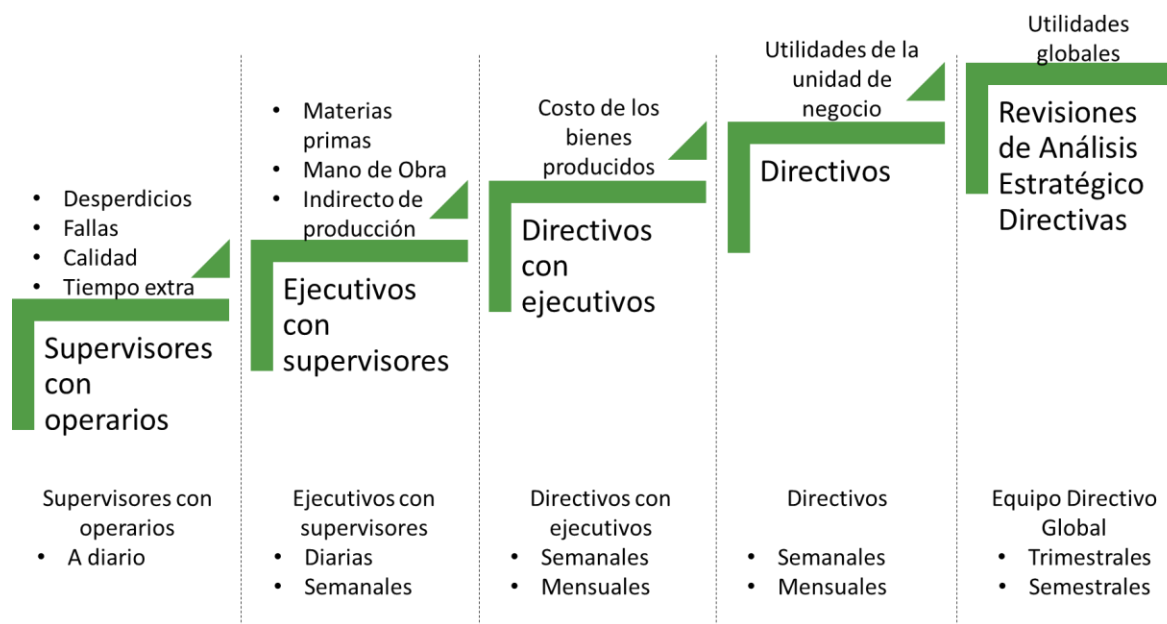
- Desperdicios
- Fallas
- Calidad
- Tiempo extra

Supervisores con operarios

- Materias primas
- Mano de Obra
- Indirecto de producción

Ejecutivos con supervisores

Costo de los bienes producidos

Directivos con ejecutivos

Utilidades de la unidad de negocio

Directivos

Utilidades globales

Revisiones de Análisis Estratégico Directivas

Supervisores con operarios
- A diario

Ejecutivos con supervisores
- Diarias
- Semanales

Directivos con ejecutivos
- Semanales
- Mensuales

Directivos
- Semanales
- Mensuales

Equipo Directivo Global
- Trimestrales
- Semestrales